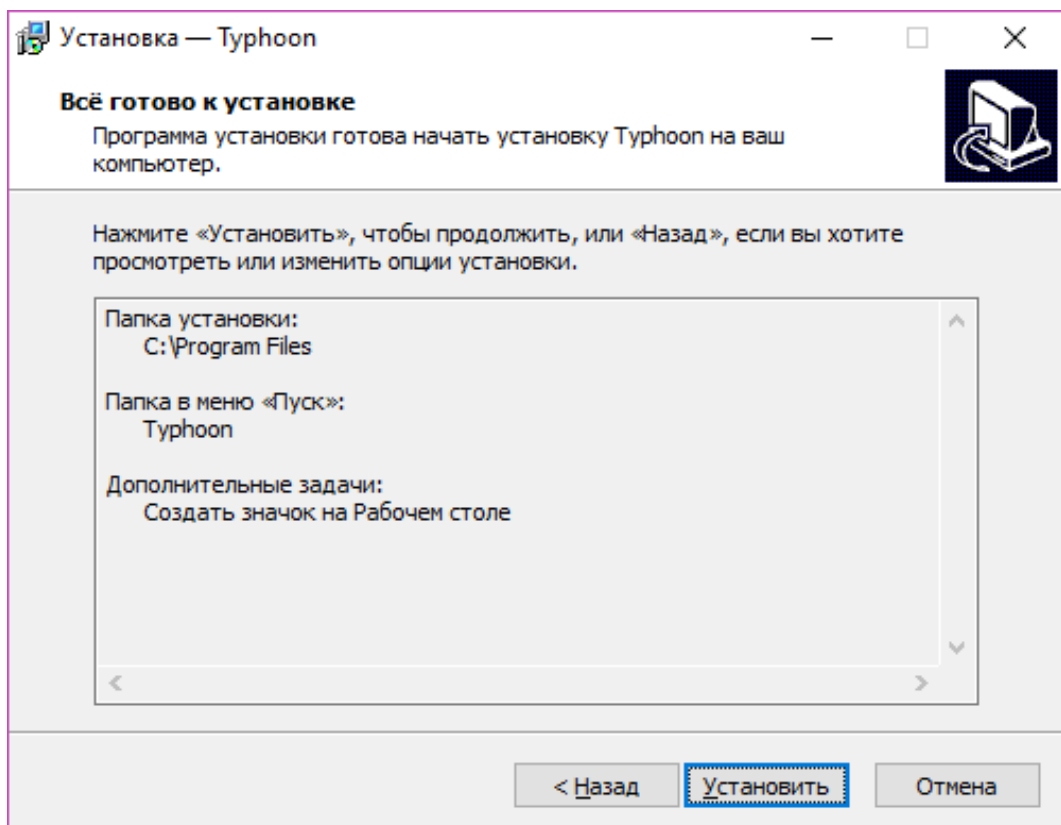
Установка — Typhoon

Всё готово к установке

Программа установки готова начать установку Typhoon на ваш компьютер.

Нажмите «Установить», чтобы продолжить, или «Назад», если вы хотите просмотреть или изменить опции установки.

Папка установки:
C:\Program Files

Папка в меню «Пуск»:
Typhoon

Дополнительные задачи:
Создать значок на Рабочем столе

< Назад | Установить | Отмена